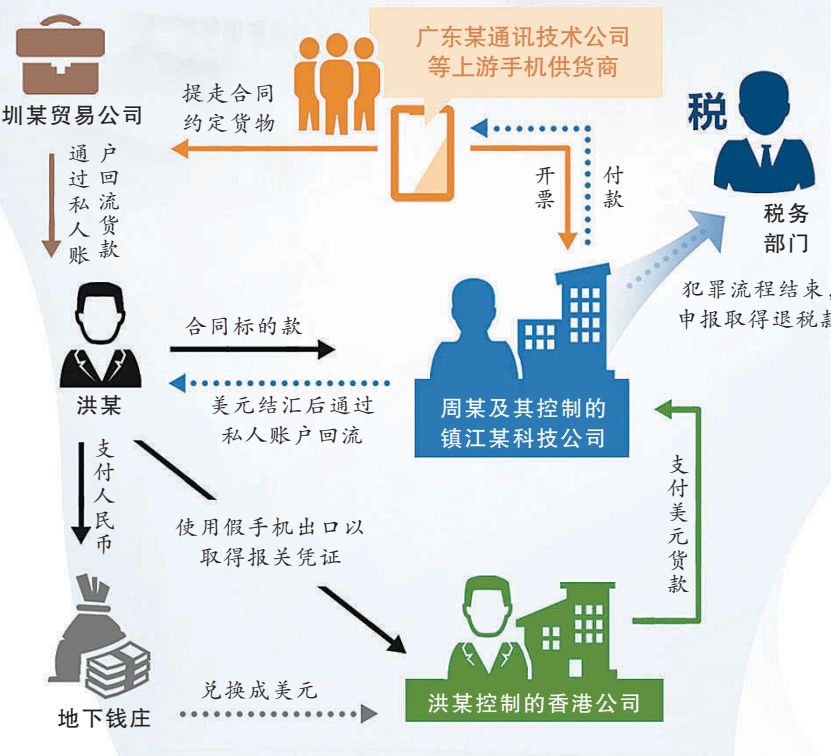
广东某通讯技术公司
等上游手机供货商

圳某贸易公司

提走合同
约定货物

税

税务
部门

开票

付款

通过私人账户回流货款

洪某

合同标的款

美元结汇后通过
私人账户回流

周某及其控制的
镇江某科技公司

犯罪流程结束，
申报取得退税款

支付人民币

使用假手机出口以
取得报关凭证

支付美元货款

地下钱庄

兑换成美元

洪某控制的香港公司